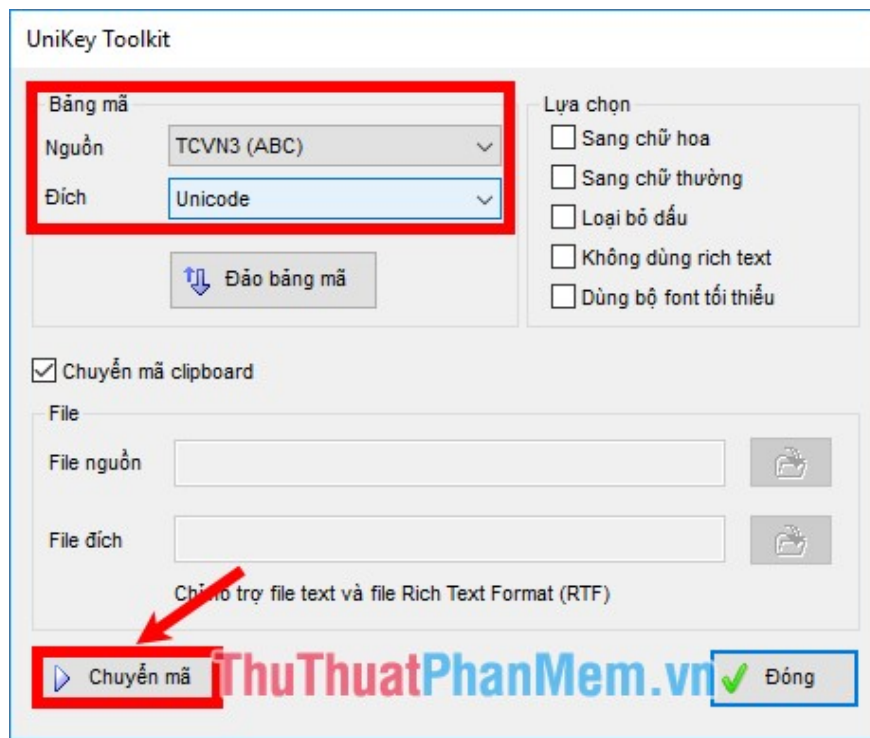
UniKey Toolkit

Bảng mã

Nguồn TCVN3 (ABC)

Đích Unicode

Đảo bảng mã

Lựa chọn

Sang chữ hoa

Sang chữ thường

Loại bỏ dấu

Không dùng rich text

Dùng bộ font tối thiểu

Chuyển mã clipboard

File

File nguồn

File đích

Ch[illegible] trợ file text và file Rich Text Format (RTF)

Chuyển mã

ThuThuatPhanMem.vn

Đóng